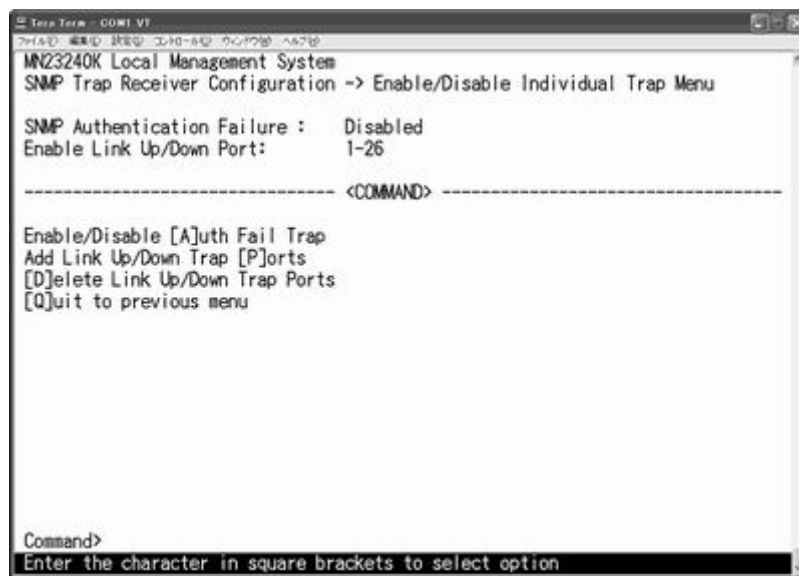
Tera Term - COM1 VT
ファイル(F) 編集(E) 設定(S) コントロール(O) ウィンドウ(W) ヘルプ(H)
MN23240K Local Management System
SNMP Trap Receiver Configuration -> Enable/Disable Individual Trap Menu

SNMP Authentication Failure : Disabled
Enable Link Up/Down Port: 1-26

-------------------------------- <COMMAND> ----------------------------------

Enable/Disable [A]uth Fail Trap
Add Link Up/Down Trap [P]orts
[D]elete Link Up/Down Trap Ports
[Q]uit to previous menu

Command>
Enter the character in square brackets to select option